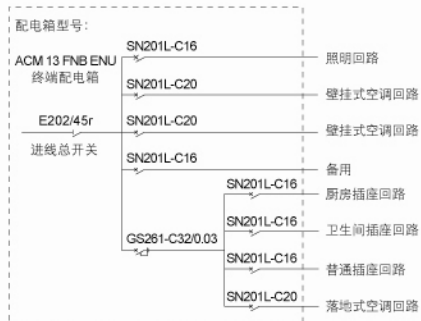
配电箱型号:

ACM 13 FNB ENU
终端配电箱

E202/45r
进线总开关

SN201L-C16
照明回路

SN201L-C20
壁挂式空调回路

SN201L-C20
壁挂式空调回路

SN201L-C16
备用

GS261-C32/0.03

SN201L-C16
厨房插座回路

SN201L-C16
卫生间插座回路

SN201L-C16
普通插座回路

SN201L-C20
落地式空调回路